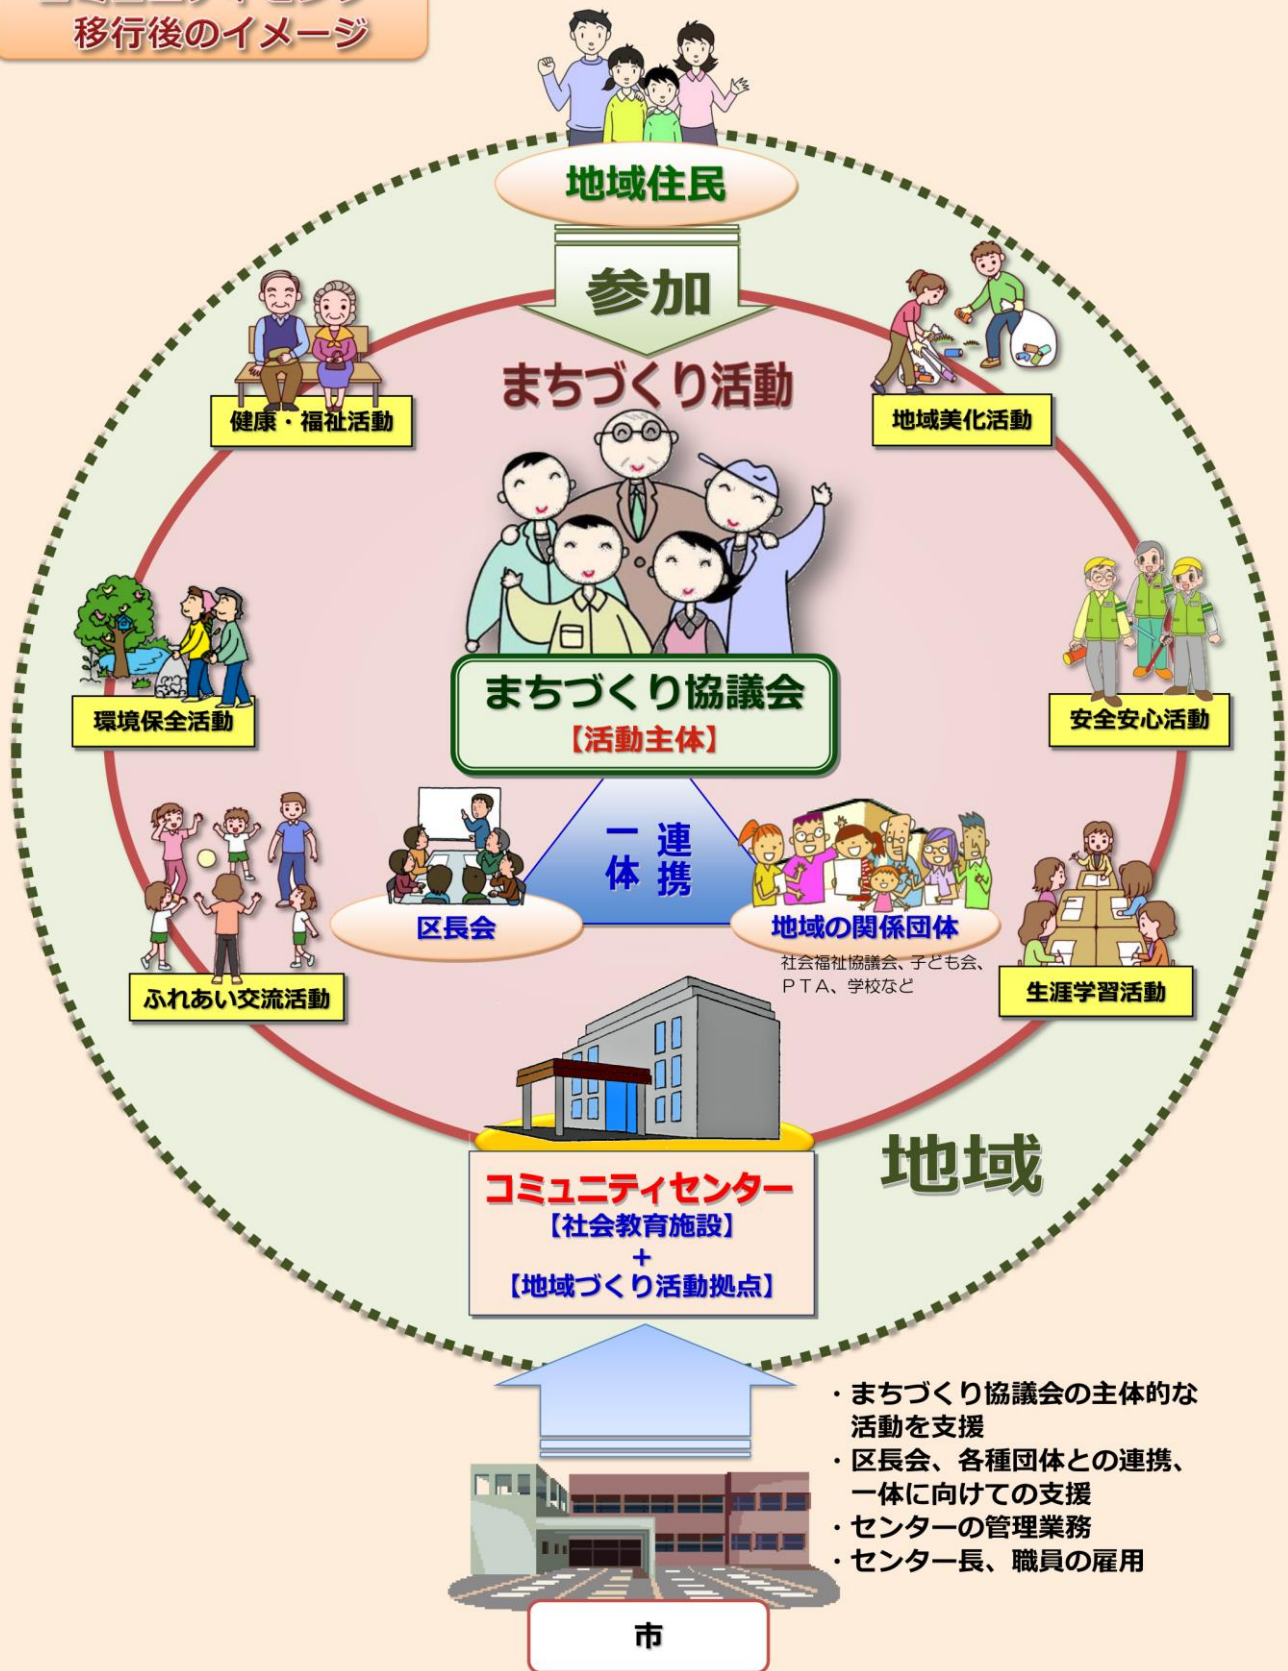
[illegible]
移行後のイメージ

地域住民

参加

まちづくり活動

健康・福祉活動

地域美化活動

環境保全活動

安全安心活動

まちづくり協議会
【活動主体】

一体
連携

区長会

地域の関係団体
社会福祉協議会、子ども会、PTA、学校など

ふれあい交流活動

生涯学習活動

地域

コミュニティセンター
【社会教育施設】
+
【地域づくり活動拠点】

・まちづくり協議会の主体的な活動を支援
・区長会、各種団体との連携、一体に向けての支援
・センターの管理業務
・センター長、職員の雇用

市